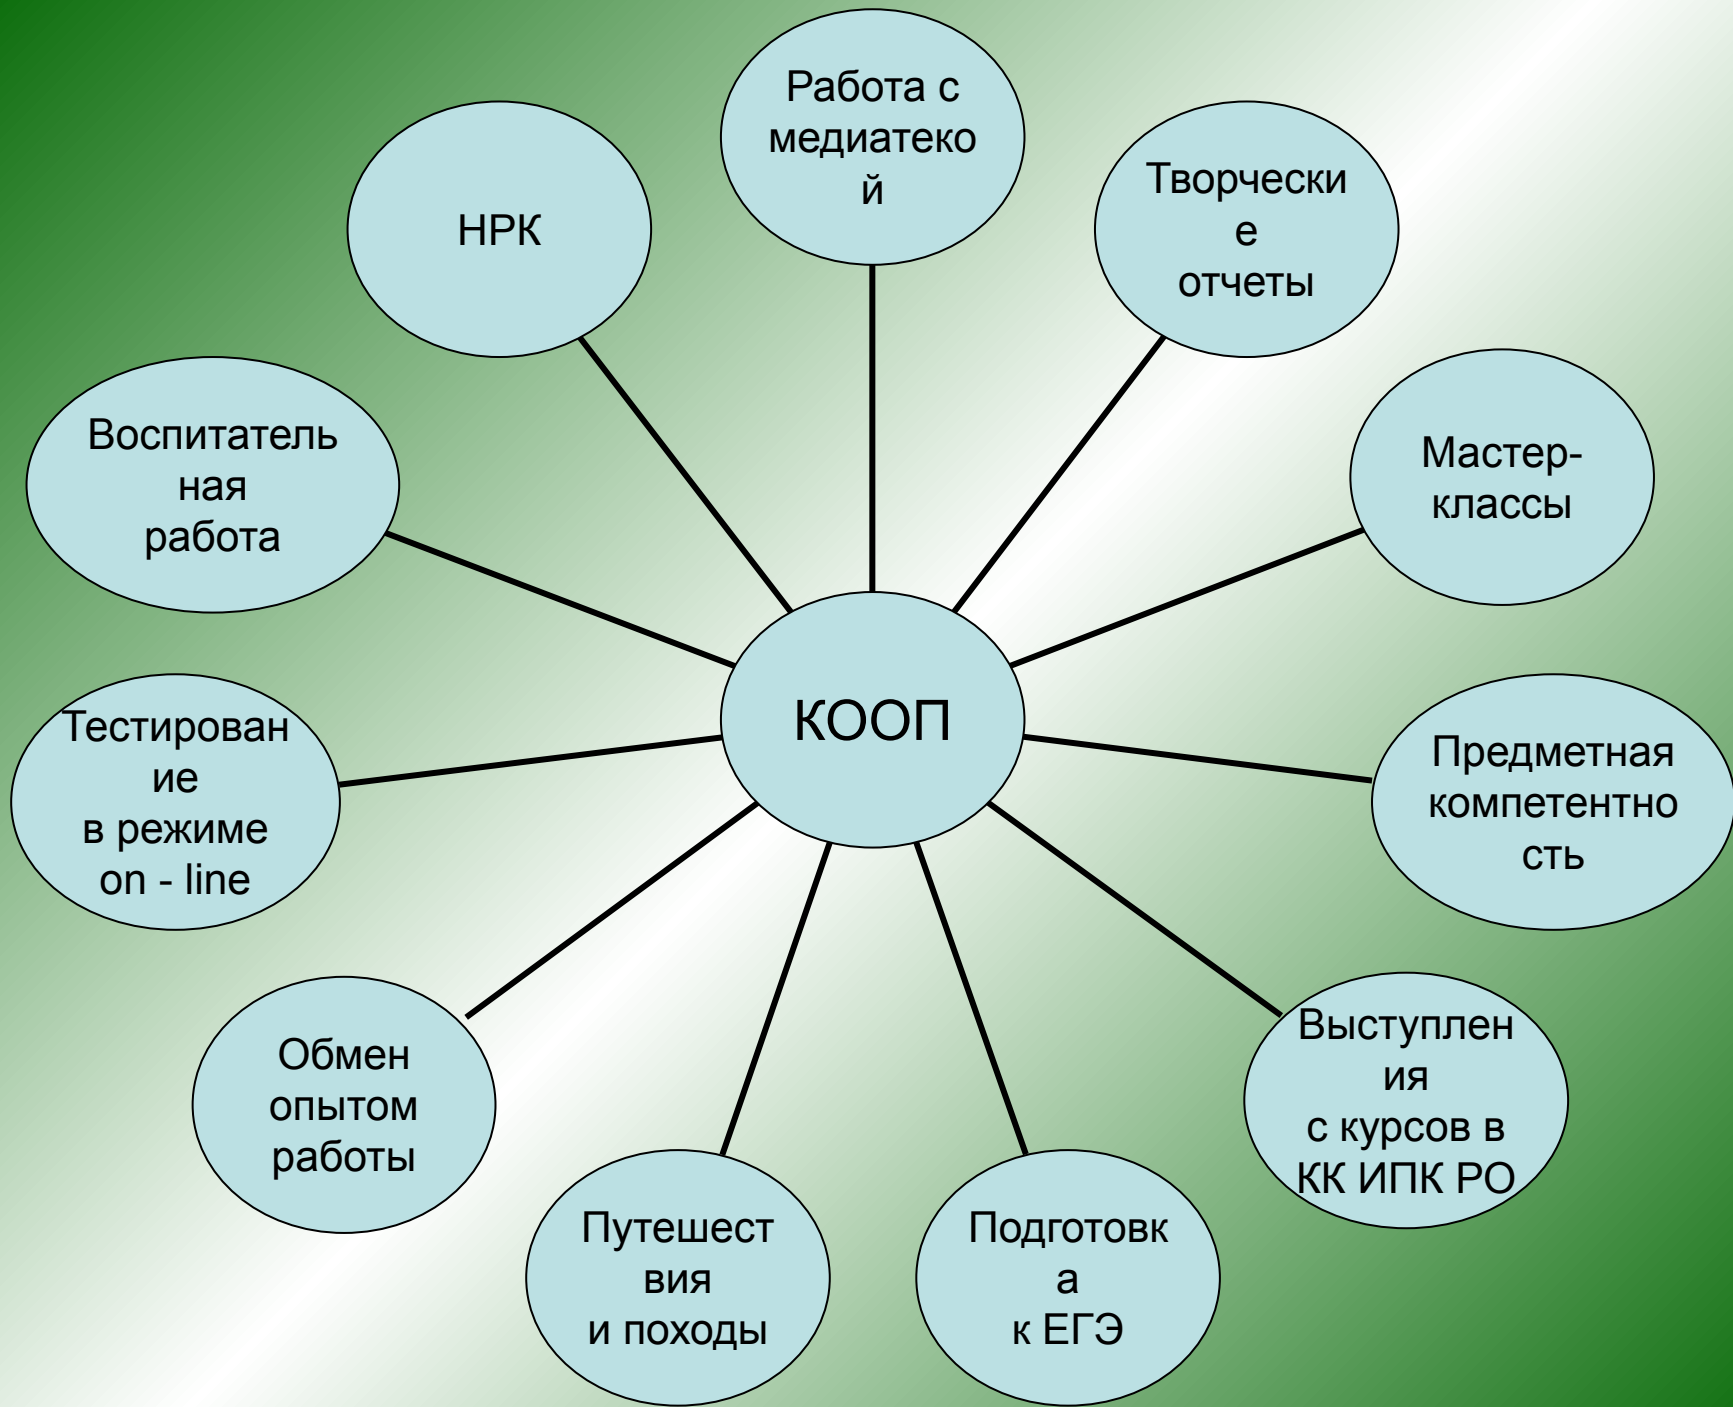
КООП

Работа с медиатекой

Творческие отчеты

Мастер-классы

Предметная компетентность

Выступления с курсов в КК ИПК РО

Подготовка к ЕГЭ

Путешествия и походы

Обмен опытом работы

Тестирование в режиме on - line

Воспитательная работа

НРК